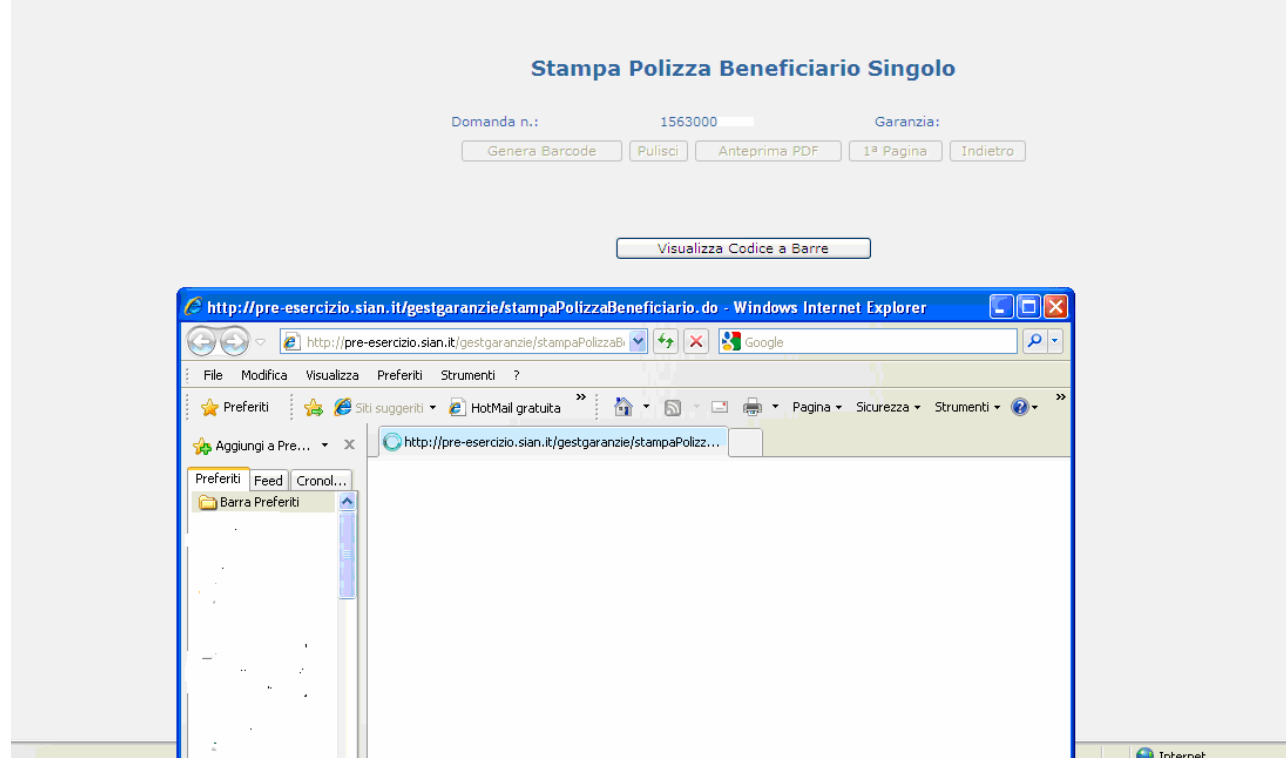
Stampa Polizza Beneficiario Singolo

Domanda n.: 1563000 Garanzia:

Genera Barcode Pulisci Anteprima PDF 1ª Pagina Indietro

Visualizza Codice a Barre

http://pre-esercizio.sian.it/gestgaranzie/stampaPolizzaBeneficiario.do - Windows Internet Explorer

http://pre-esercizio.sian.it/gestgaranzie/stampaPolizzaB

Google

File Modifica Visualizza Preferiti Strumenti ?

Preferiti Siti suggeriti HotMail gratuita Pagina Sicurezza Strumenti

Aggiungi a Pre... http://pre-esercizio.sian.it/gestgaranzie/stampaPolizz...

Preferiti Feed Cronol...

Barra Preferiti

Internet